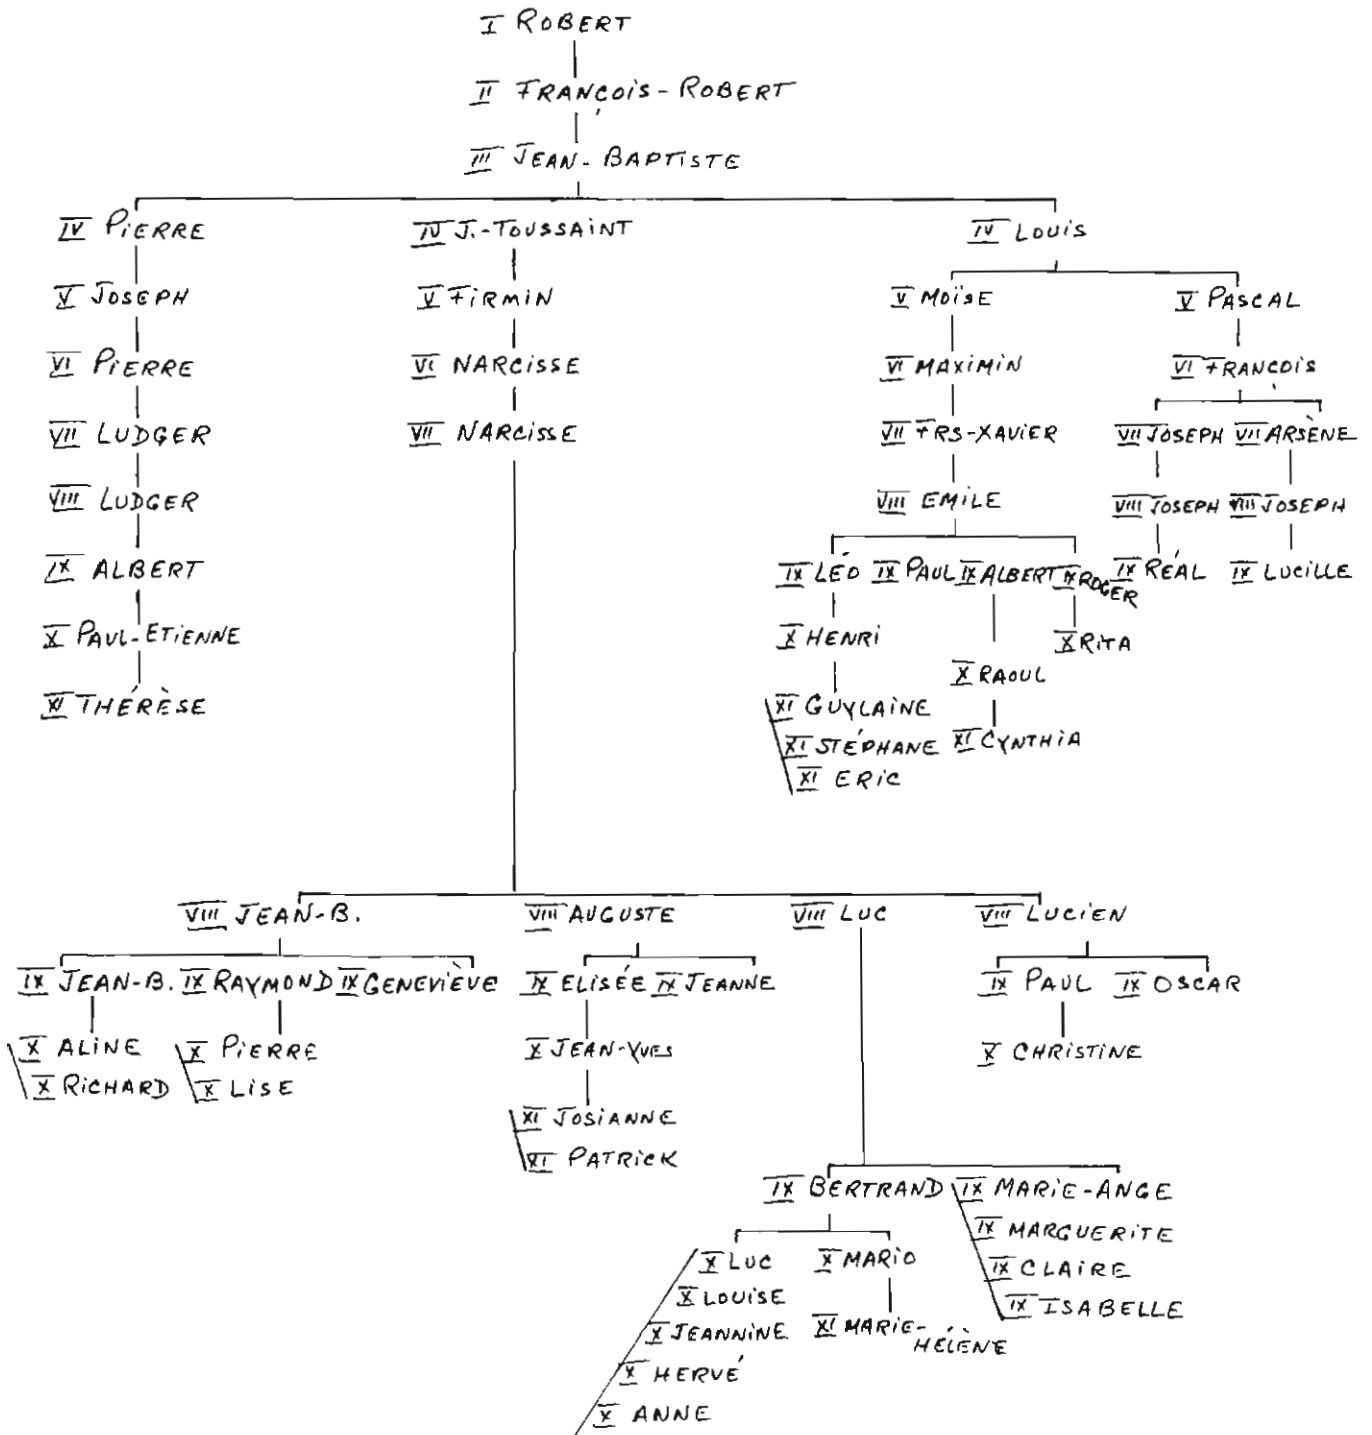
I ROBERT

II FRANCOIS - ROBERT

III JEAN - BAPTISTE

IV PIERRE
V JOSEPH
VI PIERRE
VII LUDGER
VIII LUDGER
IX ALBERT
X PAUL-ETIENNE
XI THÉRÈSE

IV J.-TOUSSAINT
V FIRMIN
VI NARCISSE
VII NARCISSE

IV LOUIS
V MOÏSE
VI MAXIMIN
VII FRS-XAVIER
VIII EMILE
IX LÉO IX PAUL IX ALBERT IX ROGER
X HENRI
XI GUYLAINE
XI STÉPHANE
XI ERIC
X RAOUL
XI CYNTHIA
X RITA

V PASCAL
VI FRANCOIS
VII JOSEPH VII ARSÈNE
VIII JOSEPH VIII JOSEPH
IX RÉAL IX LUCILLE

VIII JEAN-B.
IX JEAN-B. IX RAYMOND IX GENEVIÈVE
X ALINE
X RICHARD
X PIERRE
X LISE

VIII AUGUSTE
IX ELISÉE IX JEANNE
X JEAN-YVES
XI JOSIANNE
XI PATRICK

VIII LUC
IX BERTRAND IX MARIE-ANGE
IX MARGUERITE
IX CLAIRE
IX ISABELLE
X LUC
X LOUISE
X JEANNINE
X HERVÉ
X ANNE
X MARIO
XI MARIE-HÉLÈNE

VIII LUCIEN
IX PAUL IX OSCAR
X CHRISTINE